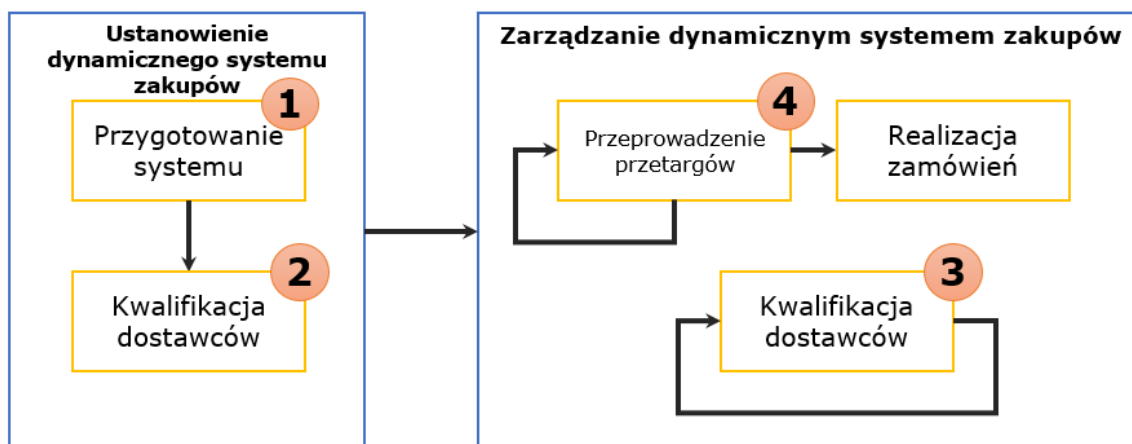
Ustanowienie dynamicznego systemu zakupów

1

Przygotowanie systemu

2

Kwalifikacja dostawców

Zarządzanie dynamicznym systemem zakupów

4

Przeprowadzenie przetargów

Realizacja zamówień

3

Kwalifikacja dostawców